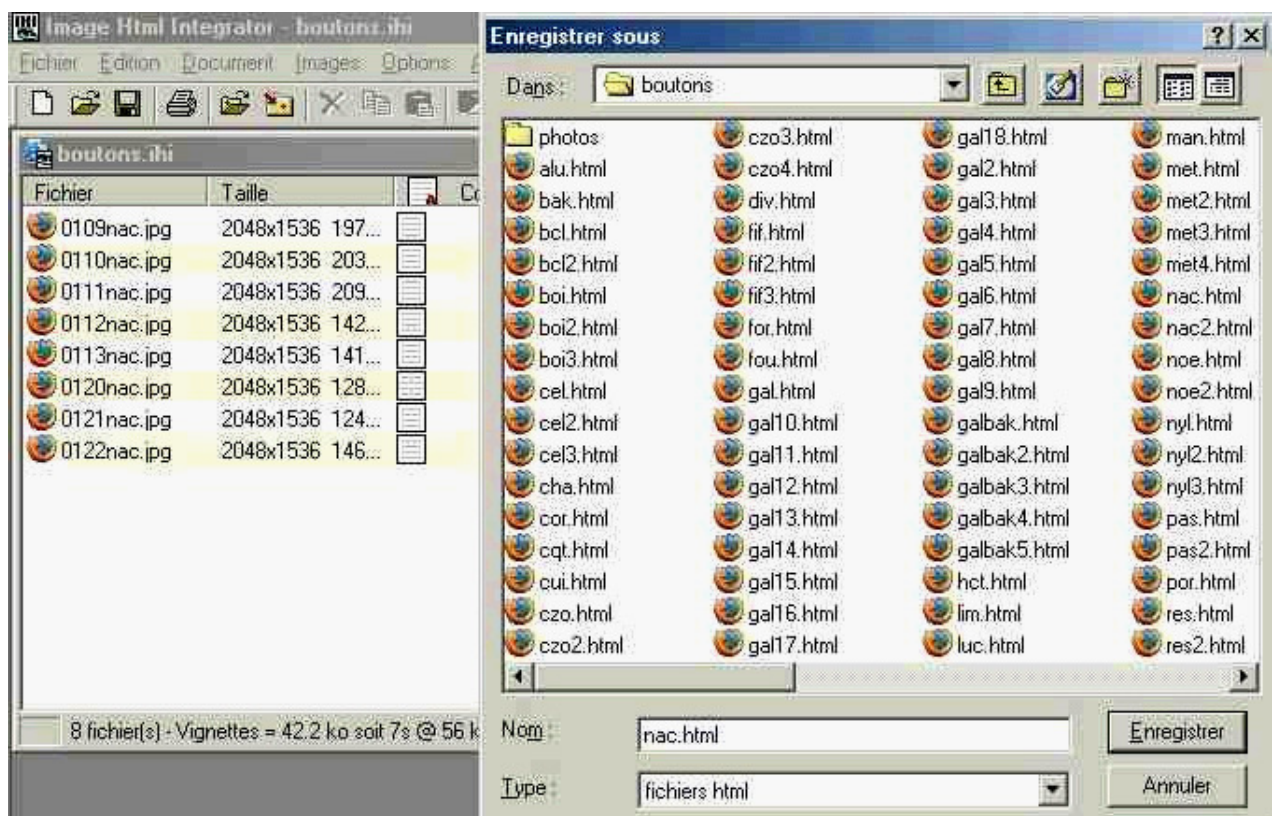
Image Html Integrator - boutons.ihi

Fichier Edition Document Images Options

boutons.ihi

| Fichier | Taille | Co |
|---|---|---|
| 0109nac.jpg | 2048x1536 197... | |
| 0110nac.jpg | 2048x1536 203... | |
| 0111nac.jpg | 2048x1536 209... | |
| 0112nac.jpg | 2048x1536 142... | |
| 0113nac.jpg | 2048x1536 141... | |
| 0120nac.jpg | 2048x1536 128... | |
| 0121nac.jpg | 2048x1536 124... | |
| 0122nac.jpg | 2048x1536 146... | |

8 fichier(s) - Vignettes = 42.2 ko soit 7s @ 56 k

Enregistrer sous

?

Dans : boutons

photos
alu.html
bak.html
bcl.html
bcl2.html
boi.html
boi2.html
boi3.html
cel.html
cel2.html
cel3.html
cha.html
cor.html
cqt.html
cui.html
czo.html
czo2.html

czo3.html
czo4.html
div.html
fif.html
fif2.html
fif3.html
for.html
fou.html
gal.html
gal10.html
gal11.html
gal12.html
gal13.html
gal14.html
gal15.html
gal16.html
gal17.html

gal18.html
gal2.html
gal3.html
gal4.html
gal5.html
gal6.html
gal7.html
gal8.html
gal9.html
galbak.html
galbak2.html
galbak3.html
galbak4.html
galbak5.html
hct.html
lim.html
luc.html

man.html
met.html
met2.html
met3.html
met4.html
nac.html
nac2.html
noe.html
noe2.html
nyl.html
nyl2.html
nyl3.html
pas.html
pas2.html
por.html
res.html
res2.html

Nom : nac.html

Enregistrer

Type : fichiers html

Annuler